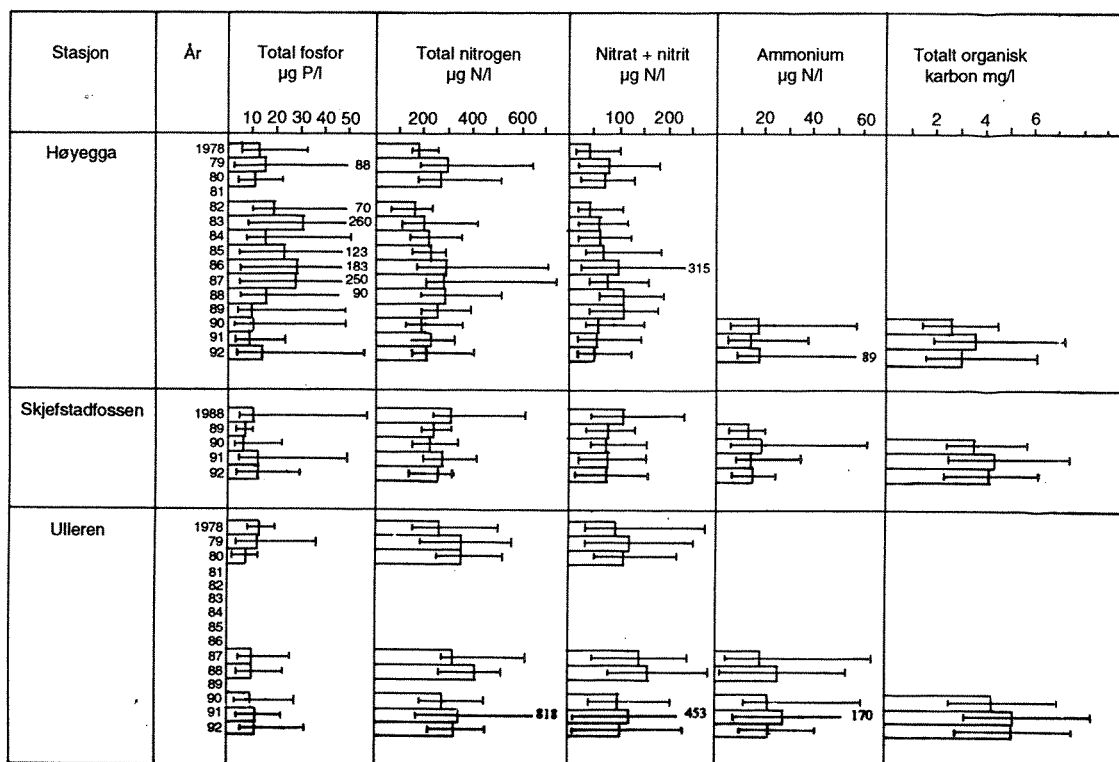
Stasjon

År

Total fosfor µg P/l

10 20 30 40 50

Total nitrogen µg N/l

200 400 600

Nitrat + nitrit µg N/l

100 200

Ammonium µg N/l

20 40 60

Totalt organisk karbon mg/l

2 4 6

Høyegga

1978
79
80
81
82
83
84
85
86
87
88
89
90
91
92

88
70
260
123
183
250
90
315
89

Skjefstadfossen

1988
89
90
91
92

Ulleren

1978
79
80
81
82
83
84
85
86
87
88
89
90
91
92

818
453
170